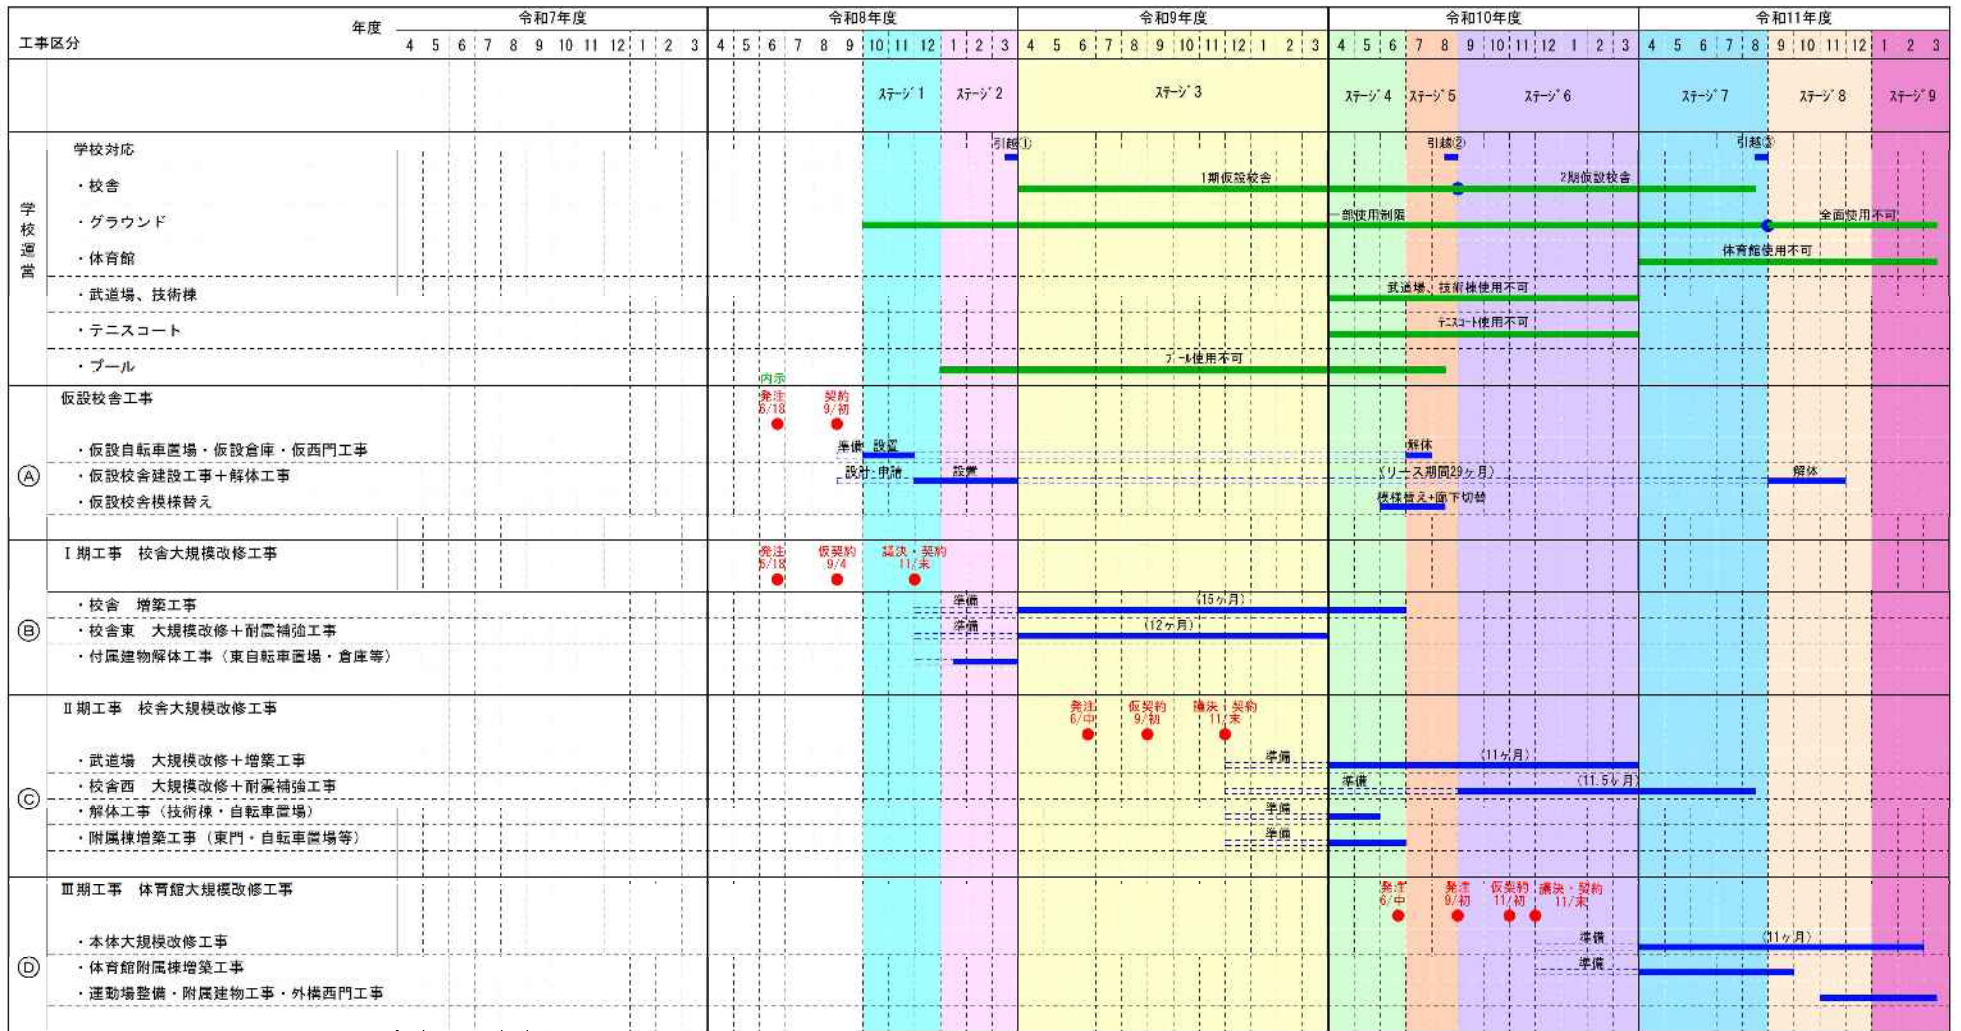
| 工事区分 年度 | 令和7年度 4 5 6 7 8 9 10 11 12 1 2 3 | 令和8年度 4 5 6 7 8 9 10 11 12 1 2 3 | 令和9年度 4 5 6 7 8 9 10 11 12 1 2 3 | 令和10年度 4 5 6 7 8 9 10 11 12 1 2 3 | 令和11年度 4 5 6 7 8 9 10 11 12 1 2 3 |
|---|---|---|---|---|---|
| | | ｽﾃｰｼﾞ1 ｽﾃｰｼﾞ2 | ｽﾃｰｼﾞ3 | ｽﾃｰｼﾞ4 ｽﾃｰｼﾞ5 ｽﾃｰｼﾞ6 | ｽﾃｰｼﾞ7 ｽﾃｰｼﾞ8 ｽﾃｰｼﾞ9 |

学校運営
学校対応 引越① 引越② 引越③
・校舎 1期仮設校舎 2期仮設校舎
・グラウンド 一部使用制限 全面使用不可
・体育館 体育館使用不可
・武道場、技術棟 武道場・技術棟使用不可
・テニスコート ﾃﾆｽｺｰﾄ使用不可
・プール ﾌﾟｰﾙ使用不可

Ⓐ 仮設校舎工事
内示
発注 6/18
契約 9/初
・仮設自転車置場・仮設倉庫・仮西門工事 準備 設置 解体
・仮設校舎建設工事＋解体工事 設計・申請 設置 (リース期間29ヶ月) 解体
・仮設校舎模様替え 模様替え+廊下切替

Ⓑ Ⅰ期工事 校舎大規模改修工事
発注 6/18
仮契約 9/4
議決・契約 11/末
・校舎 増築工事 準備 (15ヶ月)
・校舎東 大規模改修＋耐震補強工事 準備 (12ヶ月)
・付属建物解体工事（東自転車置場・倉庫等）

Ⓒ Ⅱ期工事 校舎大規模改修工事
発注 6/中
仮契約 9/初
議決・契約 11/末
・武道場 大規模改修＋増築工事 準備 (11ヶ月)
・校舎西 大規模改修＋耐震補強工事 準備 (11.5ヶ月)
・解体工事（技術棟・自転車置場） 準備
・附属棟増築工事（東門・自転車置場等） 準備

Ⓓ Ⅲ期工事 体育館大規模改修工事
発注 6/中
発注 9/初
仮契約 11/初
議決・契約 11/末
・本体大規模改修工事 準備 (11ヶ月)
・体育館附属棟増築工事 準備
・運動場整備・附属建物工事・外構西門工事